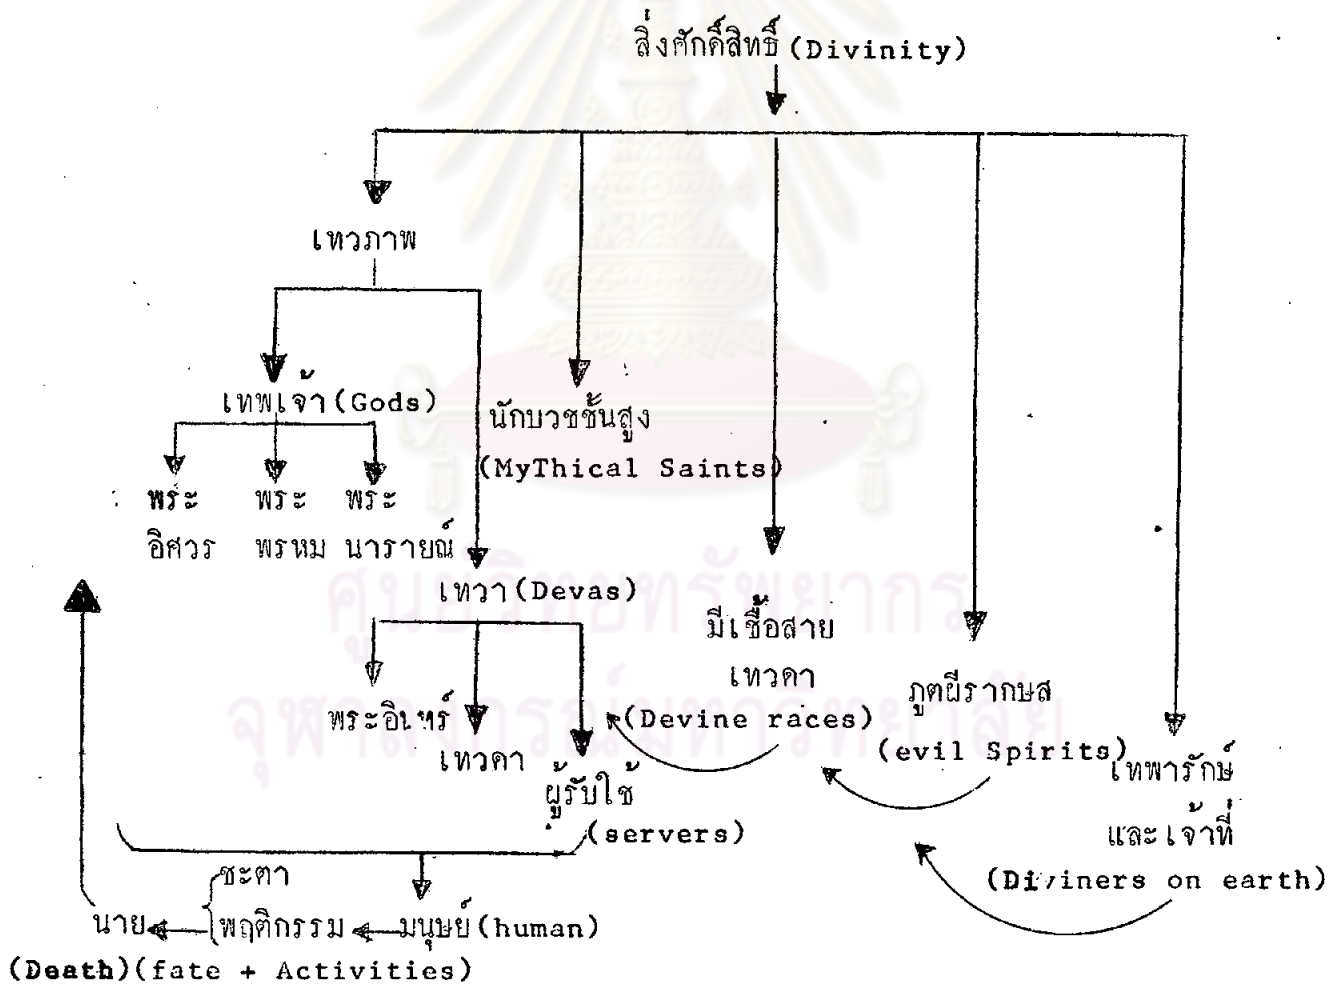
สิ่งศักดิ์สิทธิ์ (Divinity)

เทวภาพ

เทพเจ้า(Gods)

พระ อิศวร

พระ พรหม

พระ นารายณ์

นักบวชชั้นสูง (MyThical Saints)

เทวา(Devas)

พระอินทร์

เทวดา

ผู้รับใช้ (servers)

มีเชื้อสาย เทวดา (Devine races)

ภูตผีรากษส (evil Spirits)

เทพารักษ์ และเจ้าที่ (Diviners on earth)

ชะตา

พฤติกรรม

มนุษย์(human)

นาย

(Death)(fate + Activities)